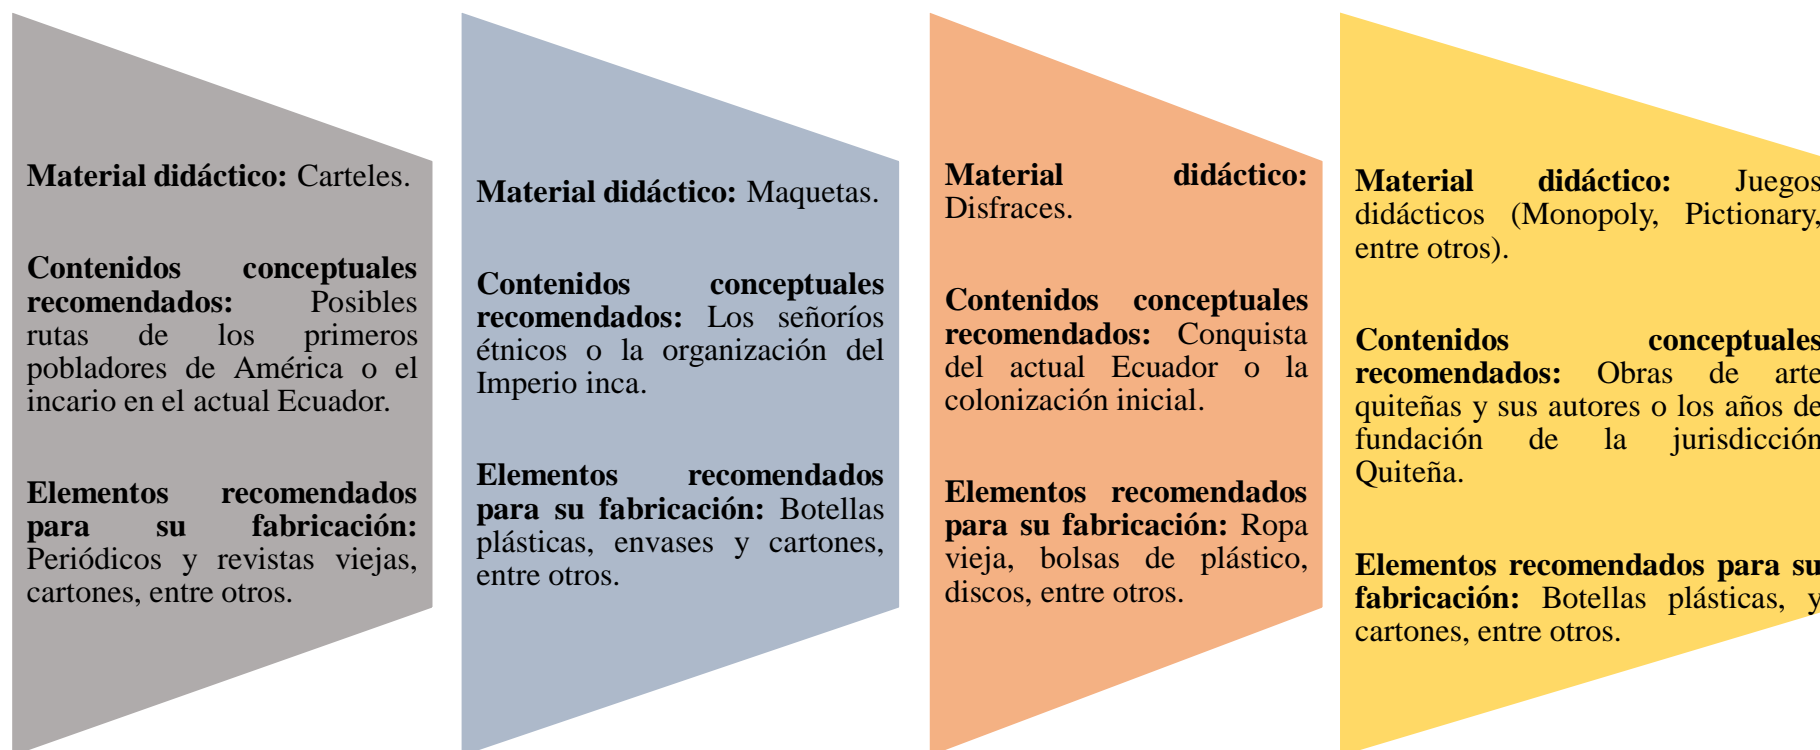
Material didáctico: Carteles.

Contenidos conceptuales recomendados: Posibles rutas de los primeros pobladores de América o el incario en el actual Ecuador.

Elementos recomendados para su fabricación: Periódicos y revistas viejas, cartones, entre otros.

Material didáctico: Maquetas.

Contenidos conceptuales recomendados: Los señoríos étnicos o la organización del Imperio inca.

Elementos recomendados para su fabricación: Botellas plásticas, envases y cartones, entre otros.

Material didáctico: Disfraces.

Contenidos conceptuales recomendados: Conquista del actual Ecuador o la colonización inicial.

Elementos recomendados para su fabricación: Ropa vieja, bolsas de plástico, discos, entre otros.

Material didáctico: Juegos didácticos (Monopoly, Pictionary, entre otros).

Contenidos conceptuales recomendados: Obras de arte quiteñas y sus autores o los años de fundación de la jurisdicción Quiteña.

Elementos recomendados para su fabricación: Botellas plásticas, y cartones, entre otros.